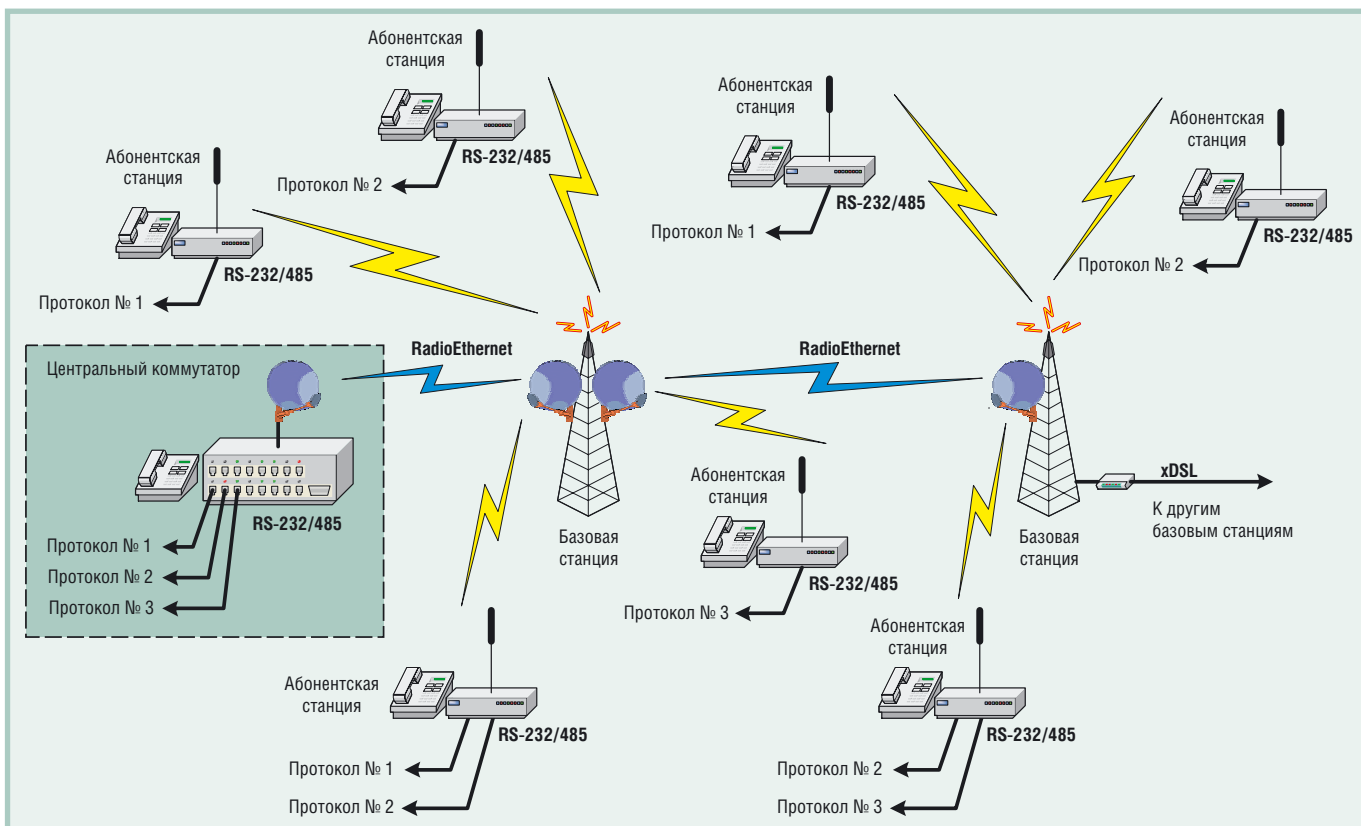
Абонентская станция

RS-232/485

Протокол № 2

Абонентская станция

RS-232/485

Протокол № 1

Абонентская станция

RS-232/485

Протокол № 1

Абонентская станция

RS-232/485

Протокол № 2

Центральный коммутатор

RS-232/485

Протокол № 1

Протокол № 2

Протокол № 3

RadioEthernet

RadioEthernet

Базовая станция

Абонентская станция

RS-232/485

Протокол № 3

xDSL

К другим базовым станциям

Базовая станция

Абонентская станция

RS-232/485

Протокол № 1

Протокол № 2

Абонентская станция

RS-232/485

Протокол № 2

Протокол № 3